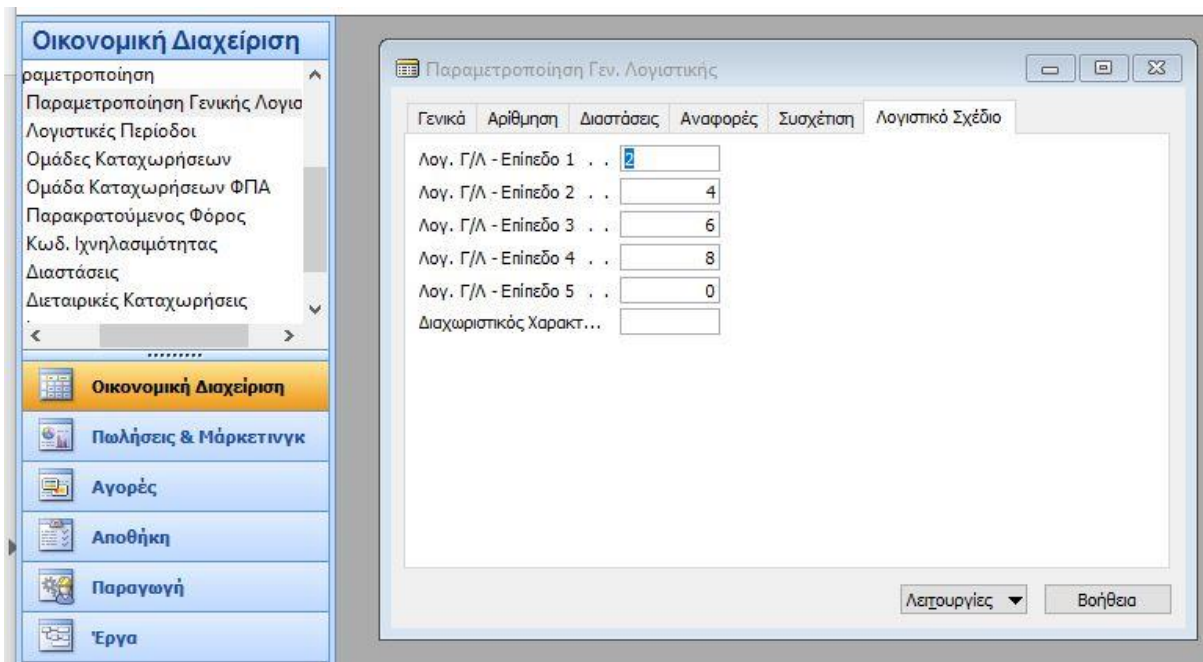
Οικονομική Διαχείριση

ραμετροποίηση
Παραμετροποίηση Γενικής Λογισ
Λογιστικές Περίοδοι
Ομάδες Καταχωρήσεων
Ομάδα Καταχωρήσεων ΦΠΑ
Παρακρατούμενος Φόρος
Κωδ. Ιχνηλασιμότητας
Διαστάσεις
Διεταιρικές Καταχωρήσεις

Οικονομική Διαχείριση
Πωλήσεις & Μάρκετινγκ
Αγορές
Αποθήκη
Παραγωγή
Έργα

Παραμετροποίηση Γεν. Λογιστικής

Γενικά | Αρίθμηση | Διαστάσεις | Αναφορές | Συσχέτιση | Λογιστικό Σχέδιο

| | |
|---|---|
| Λογ. Γ/Λ - Επίπεδο 1 . . | 2 |
| Λογ. Γ/Λ - Επίπεδο 2 . . | 4 |
| Λογ. Γ/Λ - Επίπεδο 3 . . | 6 |
| Λογ. Γ/Λ - Επίπεδο 4 . . | 8 |
| Λογ. Γ/Λ - Επίπεδο 5 . . | 0 |
| Διαχωριστικός Χαρακτ... | |

Λειτουργίες ▼
Βοήθεια